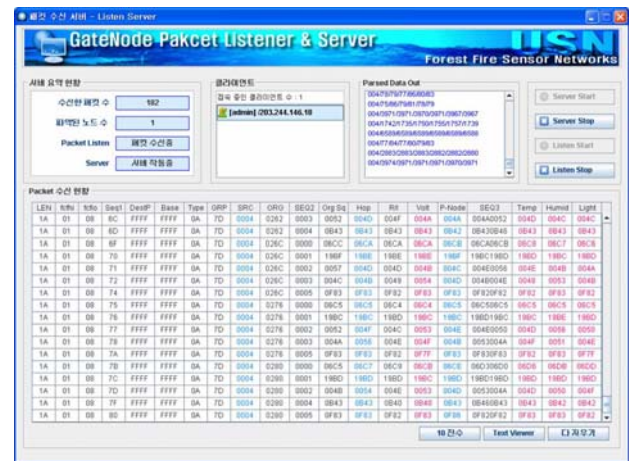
패킷 수신 서버 - Listen Server

GateNode Pakcet Listener & Server

USN
Forest Fire Sensor Networks

서버 요약 현황
수신한 패킷 수 | 182
파악된 노드 수 | 1
Packet Listen | 패킷 수신중
Server | 서버 작동중

클라이언트
접속 중인 클라이언트 수 : 1
[admin] 203.244.146.18

Parsed Data Out
004/7979/7/7/8680/83
004/5/86/79/81/79/79
004/3971/3971/3970/3971/3967/3967
004/742/1735/1750/1755/1757/1739
004/6/5886/5896/5896/5896/5896/586
004/7/7/84/77/80/79/83
004/3983/3983/3983/3983/3983/3980
004/3974/3971/3971/3970/3971

Server Start
Server Stop
Listen Start
Listen Stop

Packet 수신 현황
| LEN | fcfhi | fcflo | Seq1 | DestP | Base | Type | GRP | SRC | ORG | SEQ2 | Org Sq | Hop | RII | Volt | P-Node | SEQ3 | Temp | Humid | Light |
|---|---|---|---|---|---|---|---|---|---|---|---|---|---|---|---|---|---|---|---|
| 1A | 01 | 08 | 6C | FFFF | 0A | 7D | 0004 | 0262 | 0003 | 0052 | 004D | 004F | 004A | 004A | 004A0052 | 004F | 004A | 004C |
| 1A | 01 | 08 | 6D | FFFF | 0A | 7D | 0004 | 0262 | 0004 | 0B43 | 0B43 | 0B43 | 0B42 | 0B43 | 0B430B46 | 0B43 | 0B43 | 0B43 |
| 1A | 01 | 08 | 6F | FFFF | 0A | 7D | 0004 | 026C | 0000 | 06CC | 06CA | 06CA | 06CA | 06CB | 06CA06CB | 06C8 | 06C7 | 06C8 |
| 1A | 01 | 08 | 70 | FFFF | 0A | 7D | 0004 | 026C | 0001 | 198F | 198E | 198E | 198E | 198F | 198C198D | 198D | 198C | 198D |
| 1A | 01 | 08 | 71 | FFFF | 0A | 7D | 0004 | 026C | 0002 | 0057 | 004D | 004D | 004B | 004C | 004E0056 | 004E | 004B | 004A |
| 1A | 01 | 08 | 72 | FFFF | 0A | 7D | 0004 | 026C | 0003 | 004C | 004B | 0049 | 0054 | 004D | 004B004E | 0049 | 0053 | 0048 |
| 1A | 01 | 08 | 74 | FFFF | 0A | 7D | 0004 | 026C | 0005 | 0F83 | 0F83 | 0F82 | 0F83 | 0F83 | 0F820F82 | 0F82 | 0F83 | 0F82 |
| 1A | 01 | 08 | 75 | FFFF | 0A | 7D | 0004 | 0276 | 0000 | 06C5 | 06C5 | 06C4 | 06C4 | 06C5 | 06C506C5 | 06C5 | 06C5 | 06C5 |
| 1A | 01 | 08 | 76 | FFFF | 0A | 7D | 0004 | 0276 | 0001 | 19BC | 19BD | 19BC | 19BC | 19BC | 19BD19BC | 19BC | 19BE | 19BD |
| 1A | 01 | 08 | 77 | FFFF | 0A | 7D | 0004 | 0276 | 0002 | 0052 | 004F | 004C | 0053 | 004E | 004E0050 | 004D | 0050 | 0050 |
| 1A | 01 | 08 | 78 | FFFF | 0A | 7D | 0004 | 0276 | 0003 | 004A | 0056 | 004E | 0048 | 004E | 0053004A | 004F | 0051 | 004E |
| 1A | 01 | 08 | 7A | FFFF | 0A | 7D | 0004 | 0276 | 0005 | 0F83 | 0F83 | 0F82 | 0F7F | 0F83 | 0F830F83 | 0F82 | 0F83 | 0F7F |
| 1A | 01 | 08 | 7B | FFFF | 0A | 7D | 0004 | 0280 | 0000 | 06C5 | 06C7 | 06C9 | 06CB | 06CB | 06D306D0 | 06D6 | 06D8 | 06DD |
| 1A | 01 | 08 | 7C | FFFF | 0A | 7D | 0004 | 0280 | 0001 | 19BD | 19BD | 19BD | 19BC | 19BD | 19BD19BD | 19BC | 19BD | 19BD |
| 1A | 01 | 08 | 7D | FFFF | 0A | 7D | 0004 | 0280 | 0002 | 004B | 0054 | 004E | 0053 | 004D | 0053004A | 004D | 0050 | 004F |
| 1A | 01 | 08 | 7F | FFFF | 0A | 7D | 0004 | 0280 | 0004 | 0B43 | 0B43 | 0B40 | 0B43 | 0B43 | 0B460B43 | 0B43 | 0B42 | 0B42 |
| 1A | 01 | 08 | 80 | FFFF | 0A | 7D | 0004 | 0280 | 0005 | 0F83 | 0F83 | 0F82 | 0F83 | 0F86 | 0F820F82 | 0F83 | 0F83 | 0F83 |

10 진수
Text Viewer
다 지우기